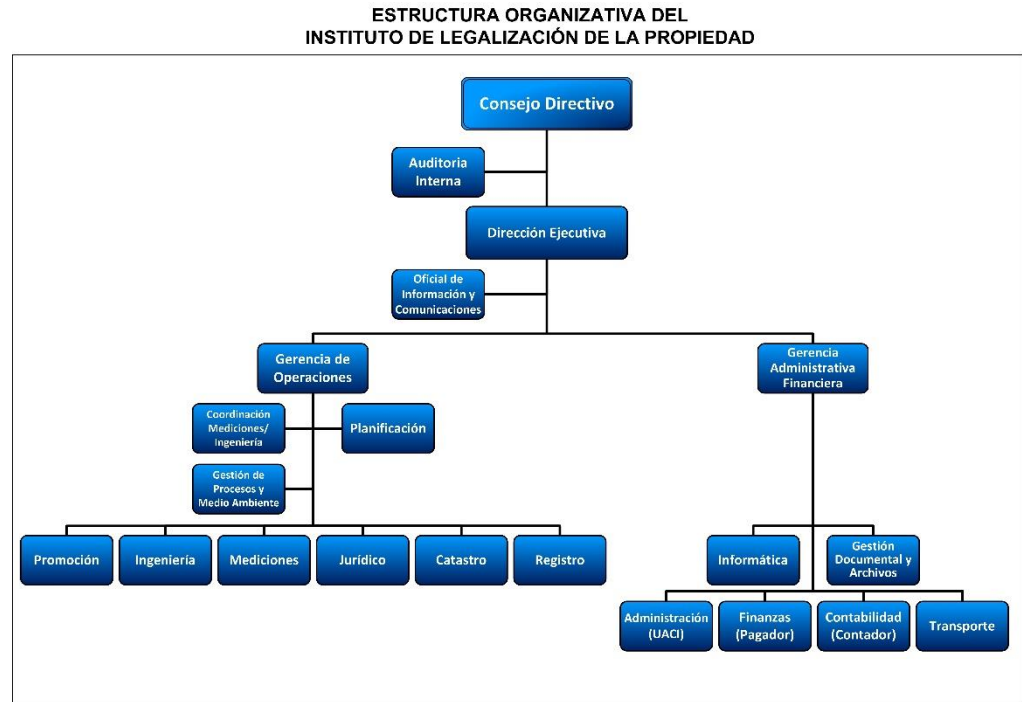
ESTRUCTURA ORGANIZATIVA DEL
INSTITUTO DE LEGALIZACIÓN DE LA PROPIEDAD

Consejo Directivo

Auditoria Interna

Dirección Ejecutiva

Oficial de Información y Comunicaciones

Gerencia de Operaciones

Gerencia Administrativa Financiera

Coordinación Mediciones/ Ingeniería

Planificación

Gestión de Procesos y Medio Ambiente

Promoción

Ingeniería

Mediciones

Jurídico

Catastro

Registro

Informática

Gestión Documental y Archivos

Administración (UACI)

Finanzas (Pagador)

Contabilidad (Contador)

Transporte